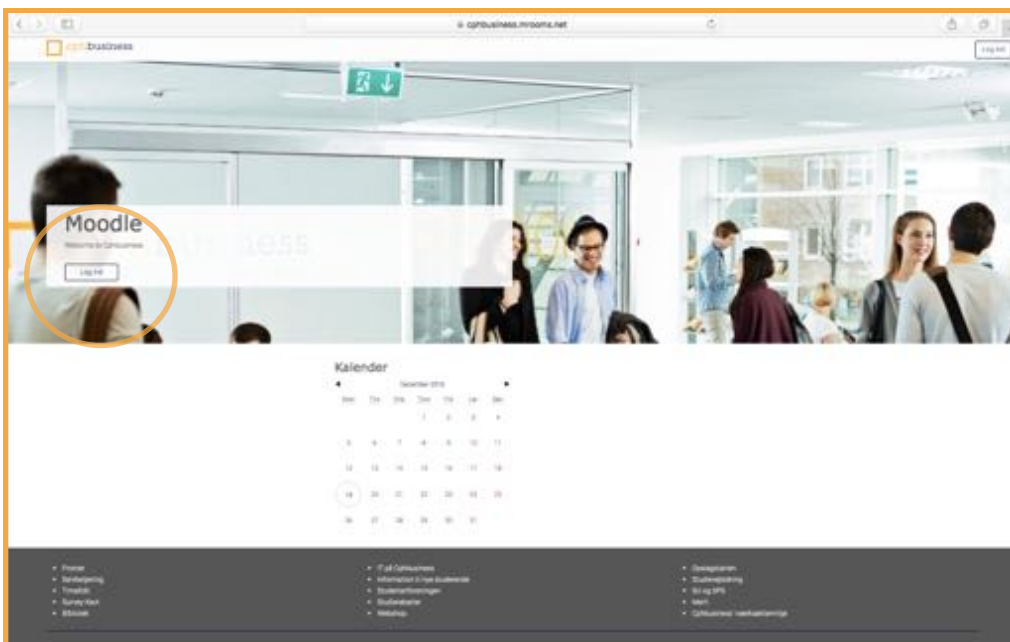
cphbusiness.mrooms.net

cphbusiness

Log ind

Moodle

Welcome to Cphbusiness

Log ind

Kalender

December 2016

| Man | Tirs | Ons | Tors | Fre | Lør | Søn |
|---|---|---|---|---|---|---|
| | | | 1 | 2 | 3 | 4 |
| 5 | 6 | 7 | 8 | 9 | 10 | 11 |
| 12 | 13 | 14 | 15 | 16 | 17 | 18 |
| 19 | 20 | 21 | 22 | 23 | 24 | 25 |
| 26 | 27 | 28 | 29 | 30 | 31 | |

• Forsiden
• Søvejledning
• Timetabl
• Survey Xact
• Bibliotek

• IT på Cphbusiness
• Information til nye studerende
• Studenterforeninger
• Studiekalender
• Webshop

• Dokumenter
• Studievejledning
• SU og SPS
• Mail
• Cphbusiness' uddannelsesnavne